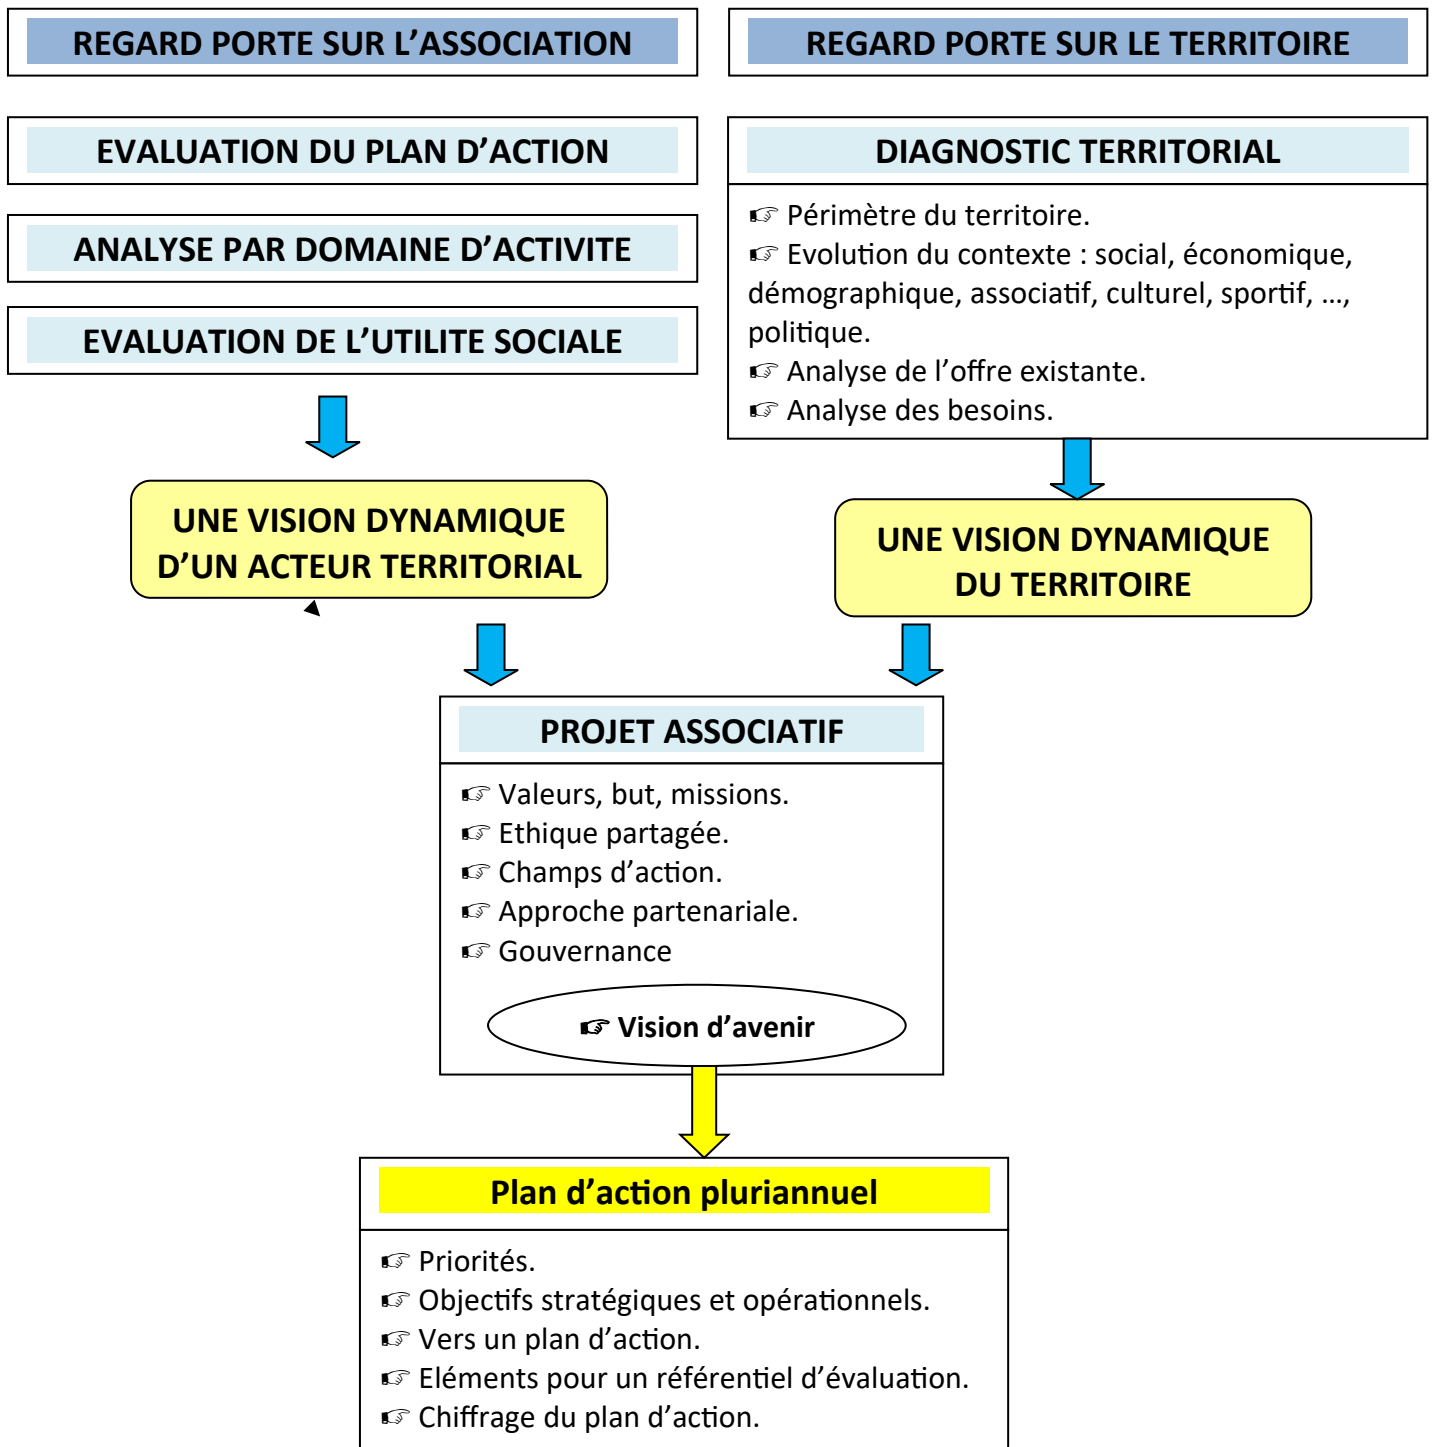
REGARD PORTE SUR L'ASSOCIATION

REGARD PORTE SUR LE TERRITOIRE

EVALUATION DU PLAN D'ACTION

ANALYSE PAR DOMAINE D'ACTIVITE

EVALUATION DE L'UTILITE SOCIALE

DIAGNOSTIC TERRITORIAL

☞ Périmètre du territoire.
☞ Evolution du contexte : social, économique, démographique, associatif, culturel, sportif, …, politique.
☞ Analyse de l'offre existante.
☞ Analyse des besoins.

UNE VISION DYNAMIQUE D'UN ACTEUR TERRITORIAL

UNE VISION DYNAMIQUE DU TERRITOIRE

PROJET ASSOCIATIF

☞ Valeurs, but, missions.
☞ Ethique partagée.
☞ Champs d'action.
☞ Approche partenariale.
☞ Gouvernance

☞ Vision d'avenir

Plan d'action pluriannuel

☞ Priorités.
☞ Objectifs stratégiques et opérationnels.
☞ Vers un plan d'action.
☞ Eléments pour un référentiel d'évaluation.
☞ Chiffrage du plan d'action.